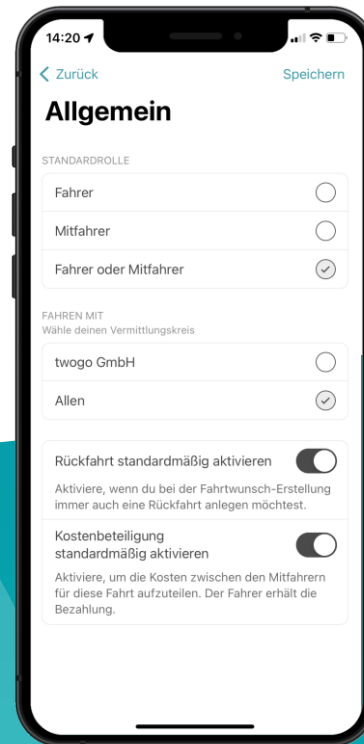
14:20

Zurück

Speichern

Allgemein

STANDARDROLLE

Fahrer

Mitfahrer

Fahrer oder Mitfahrer

FAHREN MIT
Wähle deinen Vermittlungskreis

twogo GmbH

Allen

Rückfahrt standardmäßig aktivieren

Aktiviere, wenn du bei der Fahrtwunsch-Erstellung immer auch eine Rückfahrt anlegen möchtest.

Kostenbeteiligung standardmäßig aktivieren

Aktiviere, um die Kosten zwischen den Mitfahrern für diese Fahrt aufzuteilen. Der Fahrer erhält die Bezahlung.